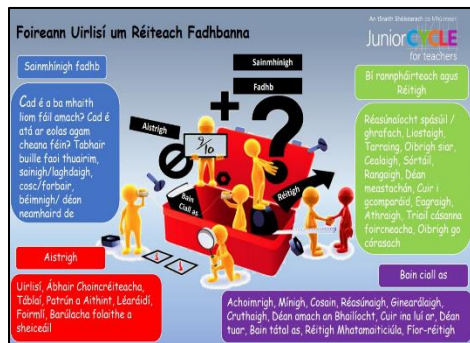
Foireann Uirlisí um Réiteach Fadhbanna

An tSraith Shóisearach do Mhúinteoirí
JuniorCYCLE
for teachers

Sainmhínigh fadhb

Cad é a ba mhaith liom fáil amach? Cad é atá ar eolas agam cheana féin? Tabhair buille faoi thuairim, sainigh/laghdaigh, cosc/forbair, béimnigh/ déan neamhaird de

Sainmhínigh
Fadhb

$\frac{9}{10}$

Aistrigh

Bain ciall as

Réitigh

Bí rannpháirteach agus Réitigh

Réasúnaíocht spásúil / ghrafach, Liostaigh, Tarraing, Oibrigh siar, Cealaigh, Sórtáil, Rangaigh, Déan meastachán, Cuir i gcomparáid, Eagraigh, Athraigh, Triail cásanna foircneacha, Oibrigh go córasach

Aistrigh

Uirlisí, Ábhair Choincréiteacha, Táblaí, Patrún a Aithint, Léaráidí, Foirmlí, Barúlacha folaithe a sheiceáil

Bain ciall as

Achoimrigh, Mínigh, Cosain, Réasúnaigh, Ginearálaigh, Cruthaigh, Déan amach an Bhailíocht, Cuir ina luí ar, Déan tuar, Bain tátal as, Réitigh Mhatamaiticiúla, Fíor-réitigh